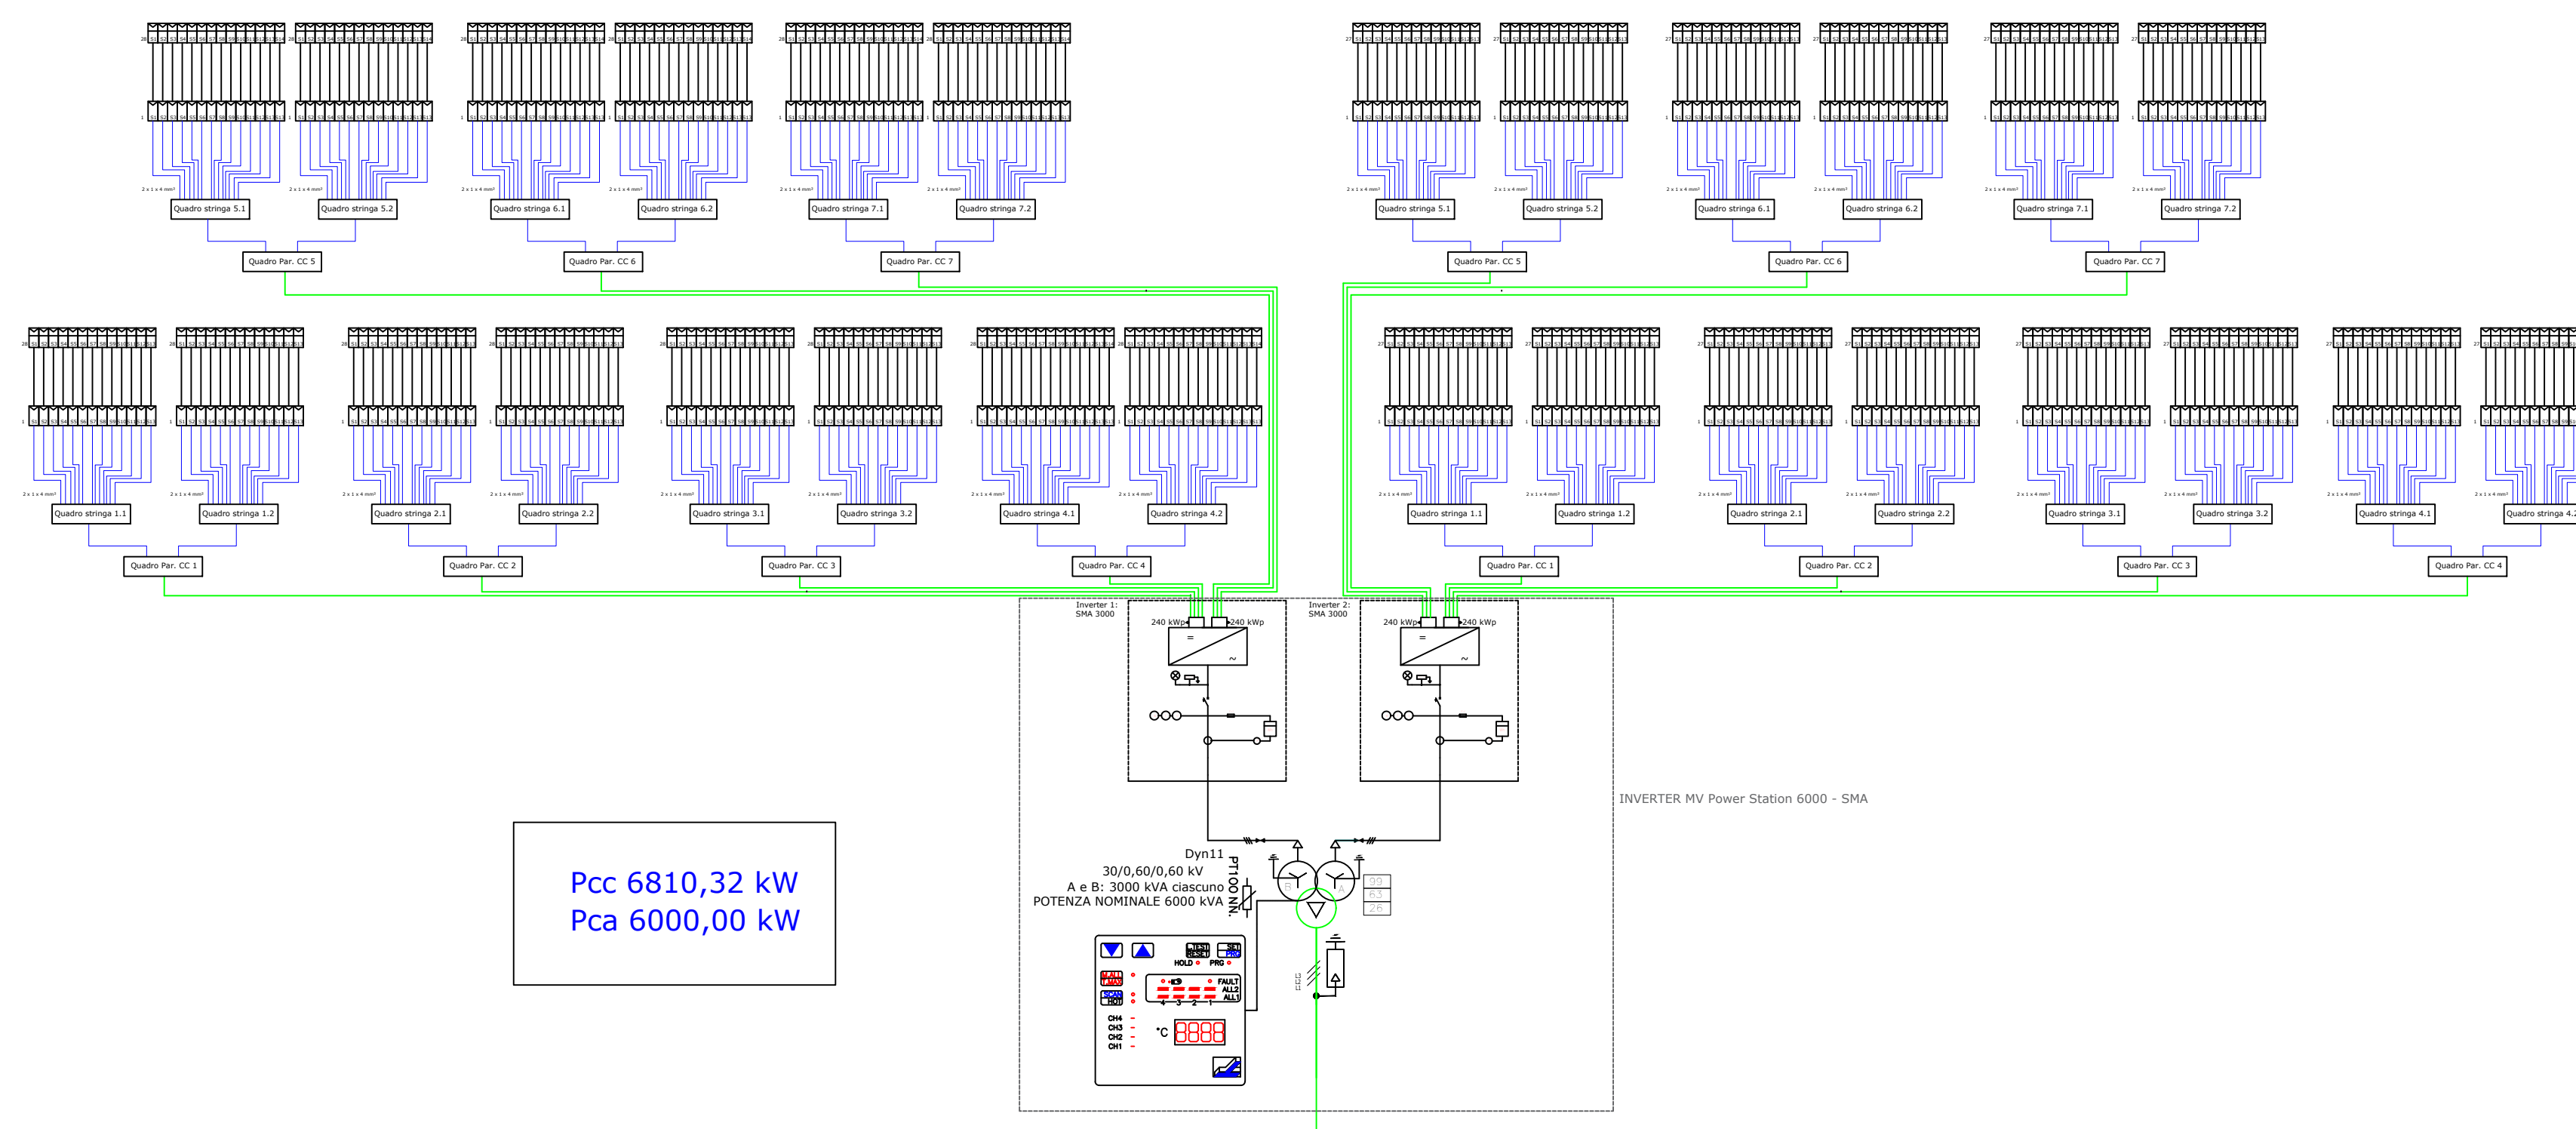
Quadro stringa 5.1
Quadro stringa 5.2
Quadro stringa 6.1
Quadro stringa 6.2
Quadro stringa 7.1
Quadro stringa 7.2
Quadro Par. CC 5
Quadro Par. CC 6
Quadro Par. CC 7

Quadro stringa 5.1
Quadro stringa 5.2
Quadro stringa 6.1
Quadro stringa 6.2
Quadro stringa 7.1
Quadro stringa 7.2
Quadro Par. CC 5
Quadro Par. CC 6
Quadro Par. CC 7

Quadro stringa 1.1
Quadro stringa 1.2
Quadro stringa 2.1
Quadro stringa 2.2
Quadro stringa 3.1
Quadro stringa 3.2
Quadro stringa 4.1
Quadro stringa 4.2
Quadro Par. CC 1
Quadro Par. CC 2
Quadro Par. CC 3
Quadro Par. CC 4

Quadro stringa 1.1
Quadro stringa 1.2
Quadro stringa 2.1
Quadro stringa 2.2
Quadro stringa 3.1
Quadro stringa 3.2
Quadro stringa 4.1
Quadro stringa 4.2
Quadro Par. CC 1
Quadro Par. CC 2
Quadro Par. CC 3
Quadro Par. CC 4

Inverter 1: SMA 3000
240 kWp
240 kWp
Inverter 2: SMA 3000
240 kWp
240 kWp

INVERTER MV Power Station 6000 - SMA

Dyn11
30/0,60/0,60 kV
A e B: 3000 kVA ciascuno
POTENZA NOMINALE 6000 kVA
PT100 NN.

HOLD PRG
FAULT ALL2 ALL1
CH4 CH3 CH2 CH1
°C 8888

Pcc 6810,32 kW
Pca 6000,00 kW